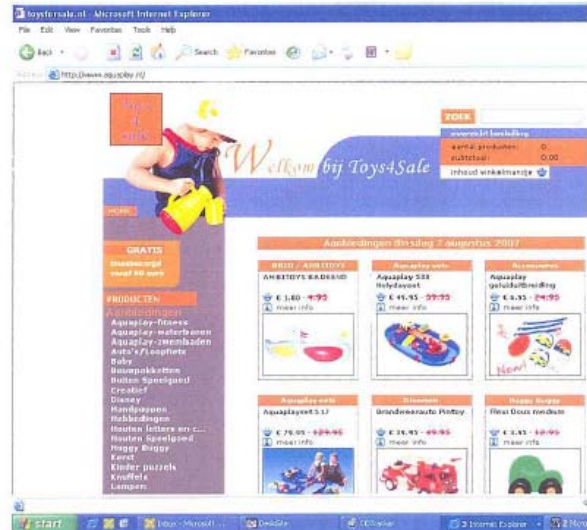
toysforsale.nl - Microsoft Internet Explorer
File Edit View Favorites Tools Help
Back Search Favorites
Address http://www.aquaplay.nl/

toys 4 sale

Welkom bij Toys4Sale

ZOEK
overzicht bestelling
aantal producten 0
subtotaal 0.00
inhoud winkelmandje

HOME
GRATIS
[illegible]

PRODUCTEN
Aanbiedingen
Aquaplay-fitness
Aquaplay-waterbanen
Aquaplay-zwembaden
Auto's/Loopfiets
Baby
Bouwpakketten
Buiten Speelgoed
Creatief
Disney
Handpoppen
Hebbedingen
Houten letters en c...
Houten Speelgoed
Huggy Buggy
Kerst
Kinder puzzels
Knuffels
Lampen

Aanbiedingen dinsdag 7 augustus 2007

| BRIO / AMBIDEYS | Aquaplay sets | Accessoires |
|---|---|---|
| AMBIDEYS BADEEND | Aquaplay 508 Holydayset | Aquaplay geluidsuitbreiding |
| € 3.80 - 4.95 meer info | € 45.95 - 59.95 meer info | € 6.95 - 24.95 meer info |

| Aquaplay sets | Brio | Huggy Buggy |
|---|---|---|
| Aquaplayset 517 | Brandweerauto Pottoy | Flexi Doos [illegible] |
| € 79.95 - 129.95 meer info | € 39.95 - 49.95 meer info | € 5.45 - 10.95 meer info |

start | toys - Microsoft ... | DeskSite | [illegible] | 2 Internet Explorer